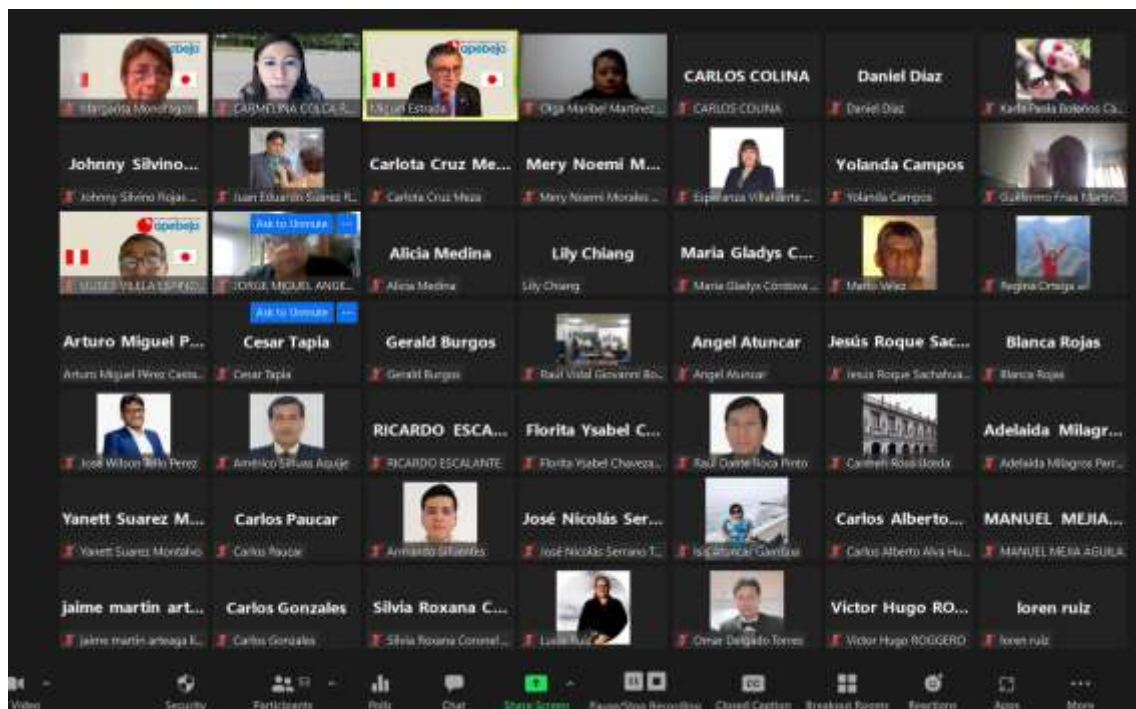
apebeja
Margarita Monzon
CARMELINA COLCA R...
apebeja
Miguel Estrada
Olga Maribel Martinez...
CARLOS COLINA
CARLOS COLINA
Daniel Diaz
Daniel Diaz
Karla Paola Bolaños Ca...

Johnny Silvino...
Johnny Silvino Rojas...
Juan Eduardo Suarez R...
Carlota Cruz Me...
Carlota Cruz Meza
Mery Noemi M...
Mery Noemi Morales...
Esperanza Villafuerte...
Yolanda Campos
Yolanda Campos
Guillermo Frias Martin...

apebeja
MOISES VILELA ESPINO...
Ask to Unmute
JORGE MIGUEL ANGE...
Alicia Medina
Alicia Medina
Lily Chiang
Lily Chiang
Maria Gladys C...
Maria Gladys Cordova...
Mario Velez
Regina Ortega

Arturo Miguel P...
Arturo Miguel Pérez Casta...
Ask to Unmute
Cesar Tapia
Cesar Tapia
Gerald Burgos
Gerald Burgos
Raúl Vidal Giovanni Bo...
Angel Atuncar
Angel Atuncar
Jesús Roque Sac...
Jesús Roque Sachahua...
Blanca Rojas
Blanca Rojas

José Wilson Tello Perez
Américo Silvas Aquije
RICARDO ESCA...
RICARDO ESCALANTE
Florita Ysabel C...
Florita Ysabel Chavez...
Raúl Donte Roca Pinto
Carmen Rosa Ugoda
Adelaida Milagr...
Adelaida Milagros Parr...

Yanett Suarez M...
Yanett Suarez Montalvo
Carlos Paucar
Carlos Paucar
Armando Giraldes
José Nicolás Ser...
José Nicolás Serrano T...
Isis Atuncar Gamboa
Carlos Alberto...
Carlos Alberto Alva Hu...
MANUEL MEJIA...
MANUEL MEJIA AGUILA

jaime martin art...
jaime martin arteaga fl...
Carlos Gonzales
Carlos Gonzales
Silvia Roxana C...
Silvia Roxana Cornel...
Lucia Ruiz
Omar Delgado Torres
Victor Hugo RO...
Victor Hugo ROGGERO
loren ruiz
loren ruiz

Video
Security
Participants 51
Polls
Chat
Share Screen
Pause/Stop Recording
Closed Caption
Breakout Rooms
Reactions
Apps
More